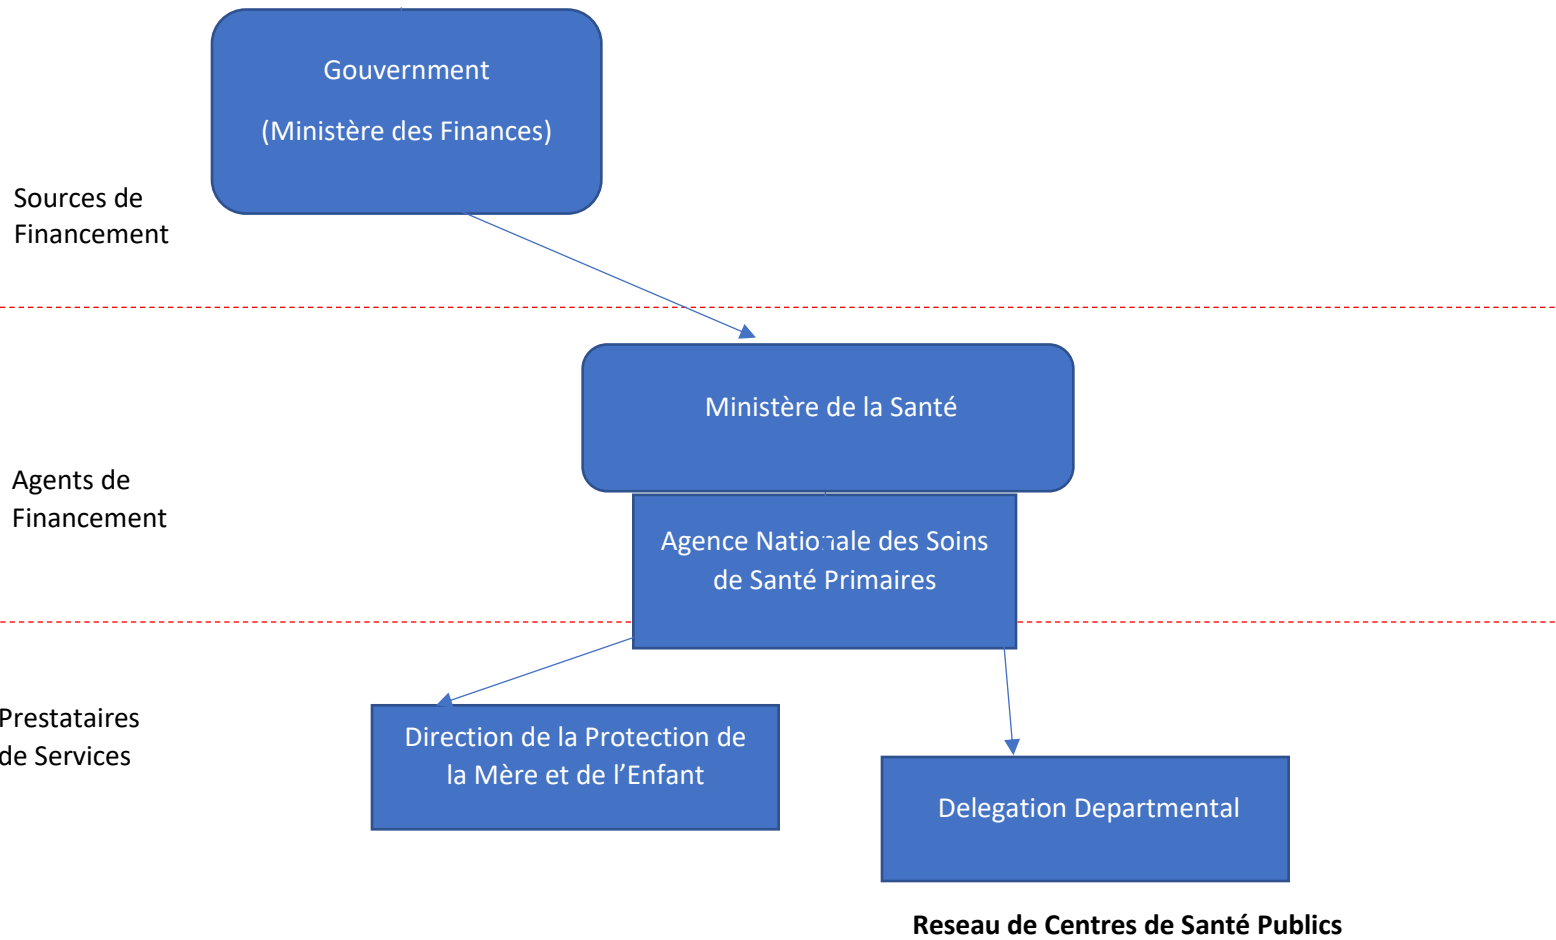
Gouvernment

(Ministère des Finances)

Sources de Financement

Ministère de la Santé

Agents de Financement

Agence Nationale des Soins de Santé Primaires

Prestataires de Services

Direction de la Protection de la Mère et de l'Enfant

Delegation Departmental

Reseau de Centres de Santé Publics